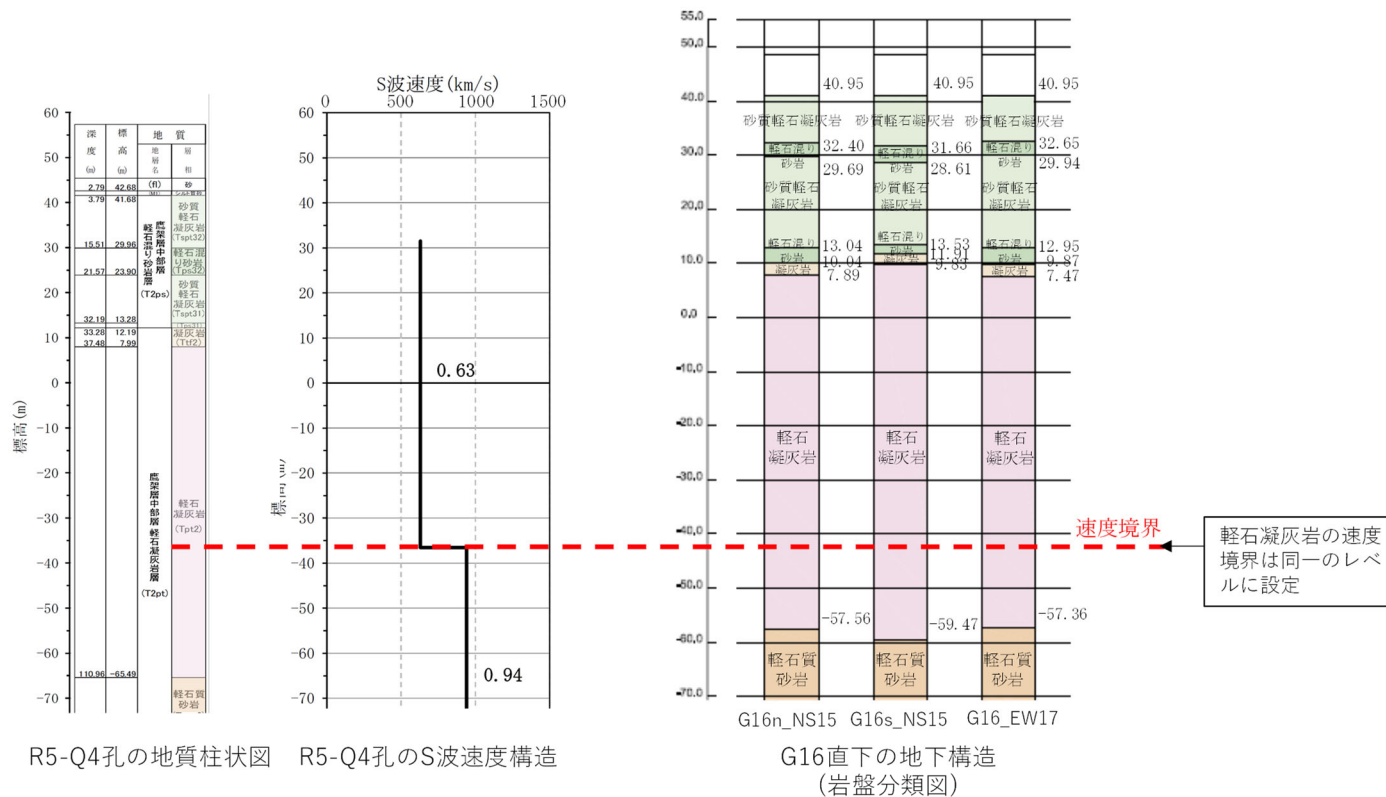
60
50
40
30
20
10
0
-10
-20
-30
-40
-50
-60
-70

標高(m)

| 深度 (m) | 標高 (m) | 地層名 | 層相 |
|---|---|---|---|
| 2.79 | 42.68 | (fl) | 砂 |
| 3.79 | 41.68 | 鹿架層中部層 軽石混り砂岩層 (T2ps) | 砂質軽石凝灰岩 (Tspt32) |
| 15.51 | 29.96 | | 軽石混り砂岩 (Tps32) |
| 21.57 | 23.90 | | 砂質軽石凝灰岩 (Tspt31) |
| 32.19 | 13.28 | | |
| 33.28 | 12.19 | | 凝灰岩 (Ttf2) |
| 37.48 | 7.99 | 鹿架層中部層 軽石凝灰岩層 (T2pt) | 軽石凝灰岩 (Tpt2) |
| 110.96 | -65.49 | | 軽石質砂岩 |

S波速度(km/s)
0 500 1000 1500
60
50
40
30
20
10
0
-10
-20
-30
-40
-50
-60
-70
0.63
0.94
標高(m)

55.0
50.0
40.0
30.0
20.0
10.0
0.0
-10.0
-20.0
-30.0
-40.0
-50.0
-60.0
-70.0

40.95 40.95 40.95
砂質軽石凝灰岩 砂質軽石凝灰岩 砂質軽石凝灰岩
軽石混り砂岩 32.40 29.69
軽石混り砂岩 31.66 28.61
軽石混り砂岩 32.65 29.94
砂質軽石凝灰岩 砂質軽石凝灰岩 砂質軽石凝灰岩
軽石混り砂岩 13.04 10.04 7.89
軽石混り砂岩 13.53 11.91 9.83
軽石混り砂岩 12.95 9.87 7.47
凝灰岩
軽石凝灰岩 軽石凝灰岩 軽石凝灰岩
速度境界
軽石凝灰岩の速度境界は同一のレベルに設定
-57.56 -59.47 -57.36
軽石質砂岩 軽石質砂岩 軽石質砂岩
G16n_NS15 G16s_NS15 G16_EW17

R5-Q4孔の地質柱状図 R5-Q4孔のS波速度構造 G16直下の地下構造 (岩盤分類図)